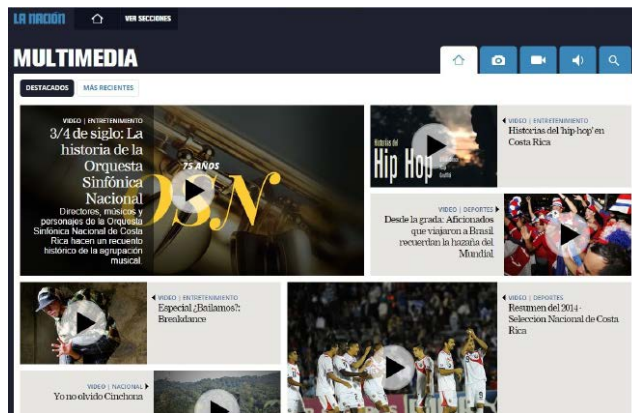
LA NACIÓN
VER SECCIONES

MULTIMEDIA

DESTACADOS
MÁS RECIENTES

VIDEO | ENTRETENIMIENTO
3/4 de siglo: La historia de la Orquesta Sinfónica Nacional
Directores, músicos y personajes de la Orquesta Sinfónica Nacional de Costa Rica hacen un recuento histórico de la agrupación musical.

75 AÑOS
OSN

Historia del Hip Hop

VIDEO | ENTRETENIMIENTO
Historias del 'hip-hop' en Costa Rica

VIDEO | DEPORTES
Desde la grada: Aficionados que viajaron a Brasil recuerdan la hazaña del Mundial

VIDEO | ENTRETENIMIENTO
Especial ¡Bailamos?: Breakdance

VIDEO | DEPORTES
Resumen del 2014-Seleccion Nacional de Costa Rica

VIDEO | NACIONAL
Yo no olvido Cinchona